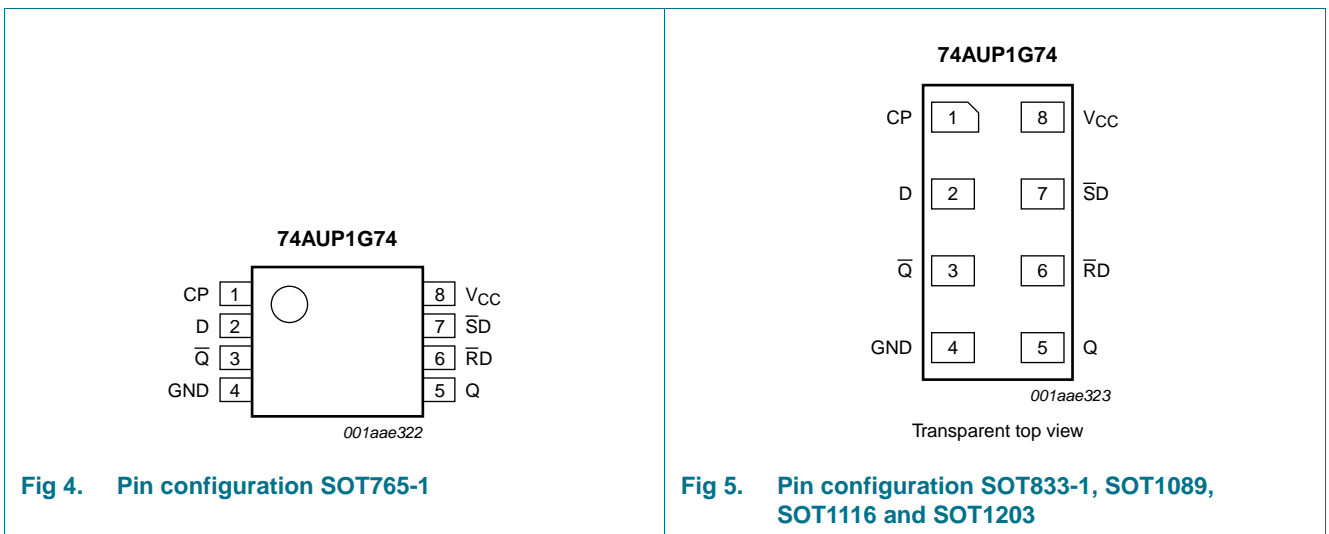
74AUP1G74

CP 1
D 2
$\overline{Q}$ 3
GND 4
8 $V_{CC}$
7 $\overline{S}D$
6 $\overline{R}D$
5 Q

001aae322

Fig 4. Pin configuration SOT765-1

74AUP1G74

CP 1
8 $V_{CC}$
D 2
7 $\overline{S}D$
$\overline{Q}$ 3
6 $\overline{R}D$
GND 4
5 Q

001aae323

Transparent top view

Fig 5. Pin configuration SOT833-1, SOT1089, SOT1116 and SOT1203